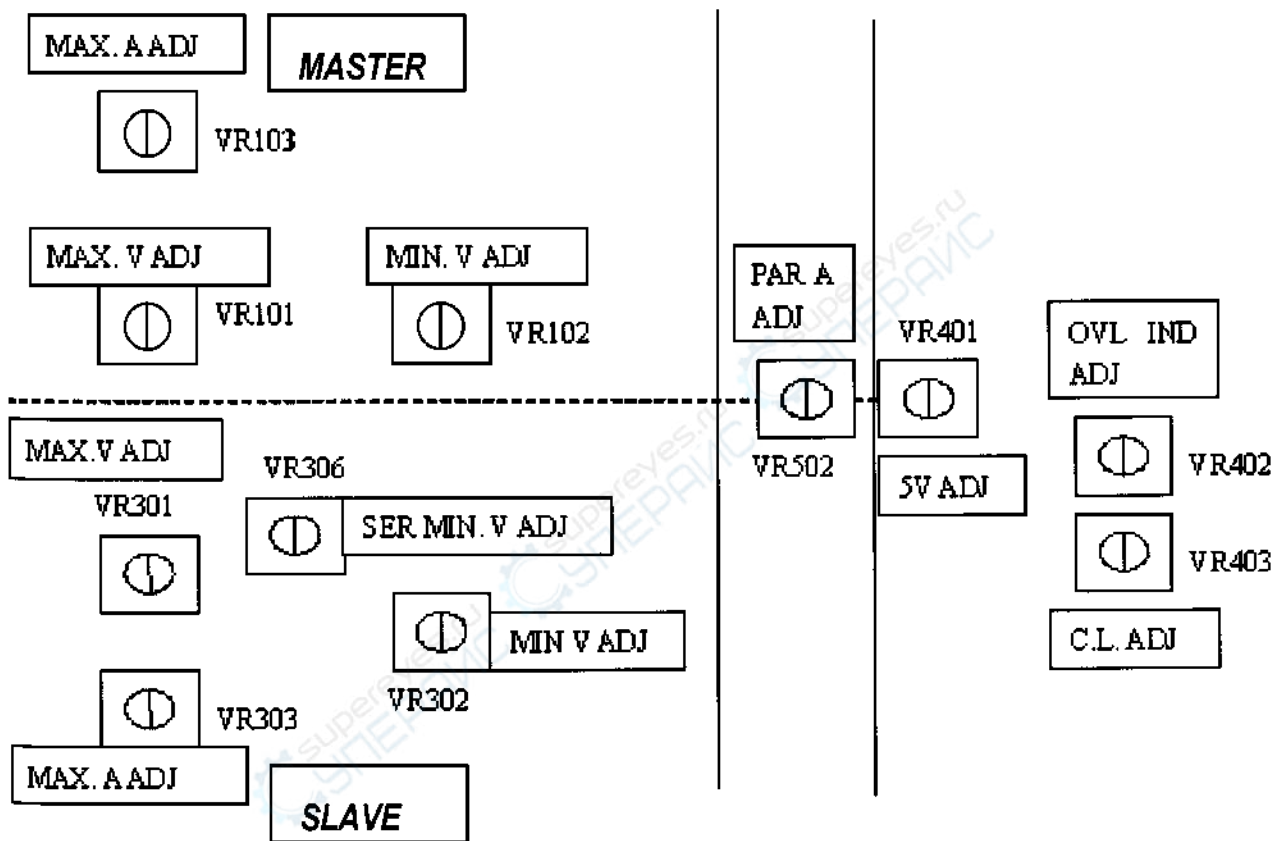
MAX. A ADJ

MASTER

VR103

MAX. V ADJ

VR101

MIN. V ADJ

VR102

PAR A ADJ

VR502

VR401

5V ADJ

OVL IND ADJ

VR402

VR403

C.L. ADJ

MAX.V ADJ

VR301

VR306

SER MIN. V ADJ

MIN V ADJ

VR302

VR303

MAX. A ADJ

SLAVE

supereyes.ru
СУПЕРАЙС